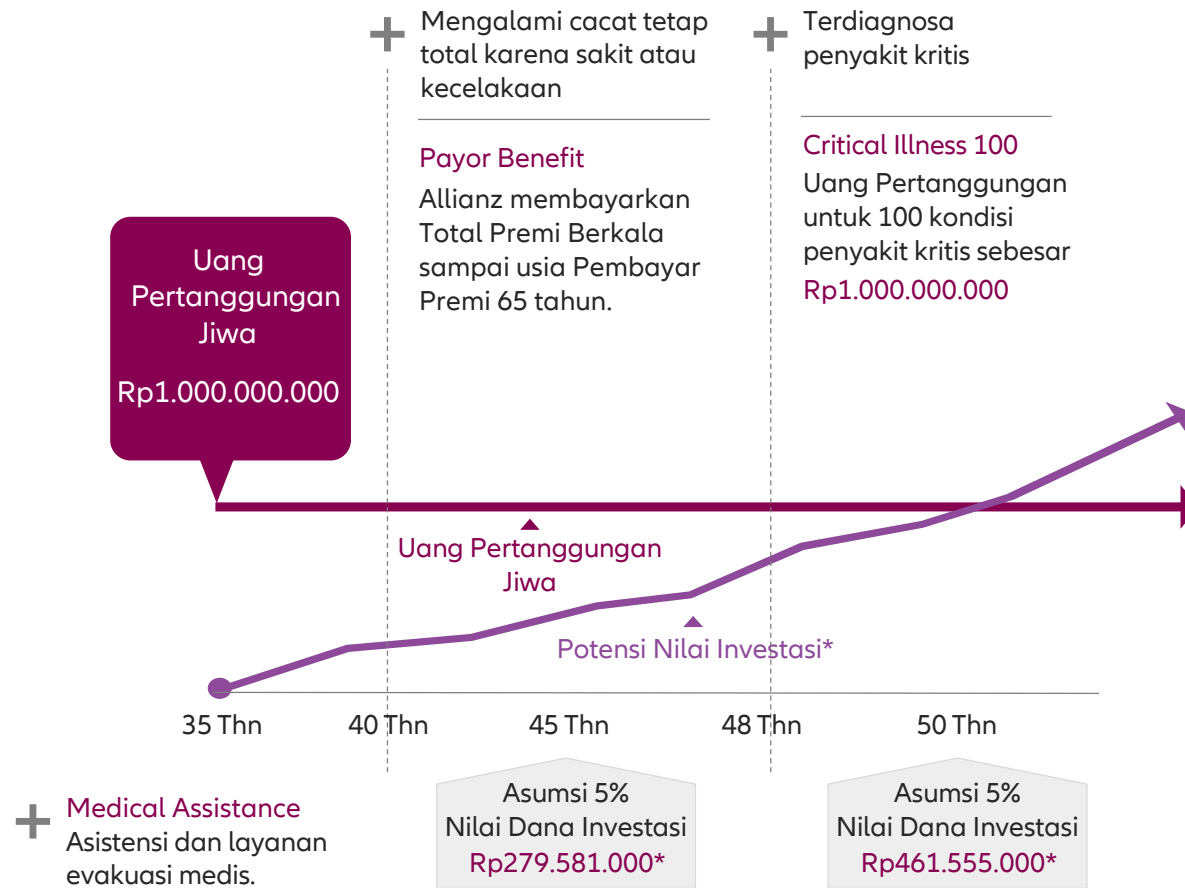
Mengalami cacat tetap total karena sakit atau kecelakaan

Payor Benefit

Allianz membayarkan Total Premi Berkala sampai usia Pembayar Premi 65 tahun.

Terdiagnosa penyakit kritis

Critical Illness 100

Uang Pertanggungan untuk 100 kondisi penyakit kritis sebesar Rp1.000.000.000

Uang Pertanggungan Jiwa

Rp1.000.000.000

Uang Pertanggungan Jiwa

Potensi Nilai Investasi*

35 Thn

40 Thn

45 Thn

48 Thn

50 Thn

Medical Assistance

Asistensi dan layanan evakuasi medis.

Asumsi 5%
Nilai Dana Investasi
Rp279.581.000*

Asumsi 5%
Nilai Dana Investasi
Rp461.555.000*